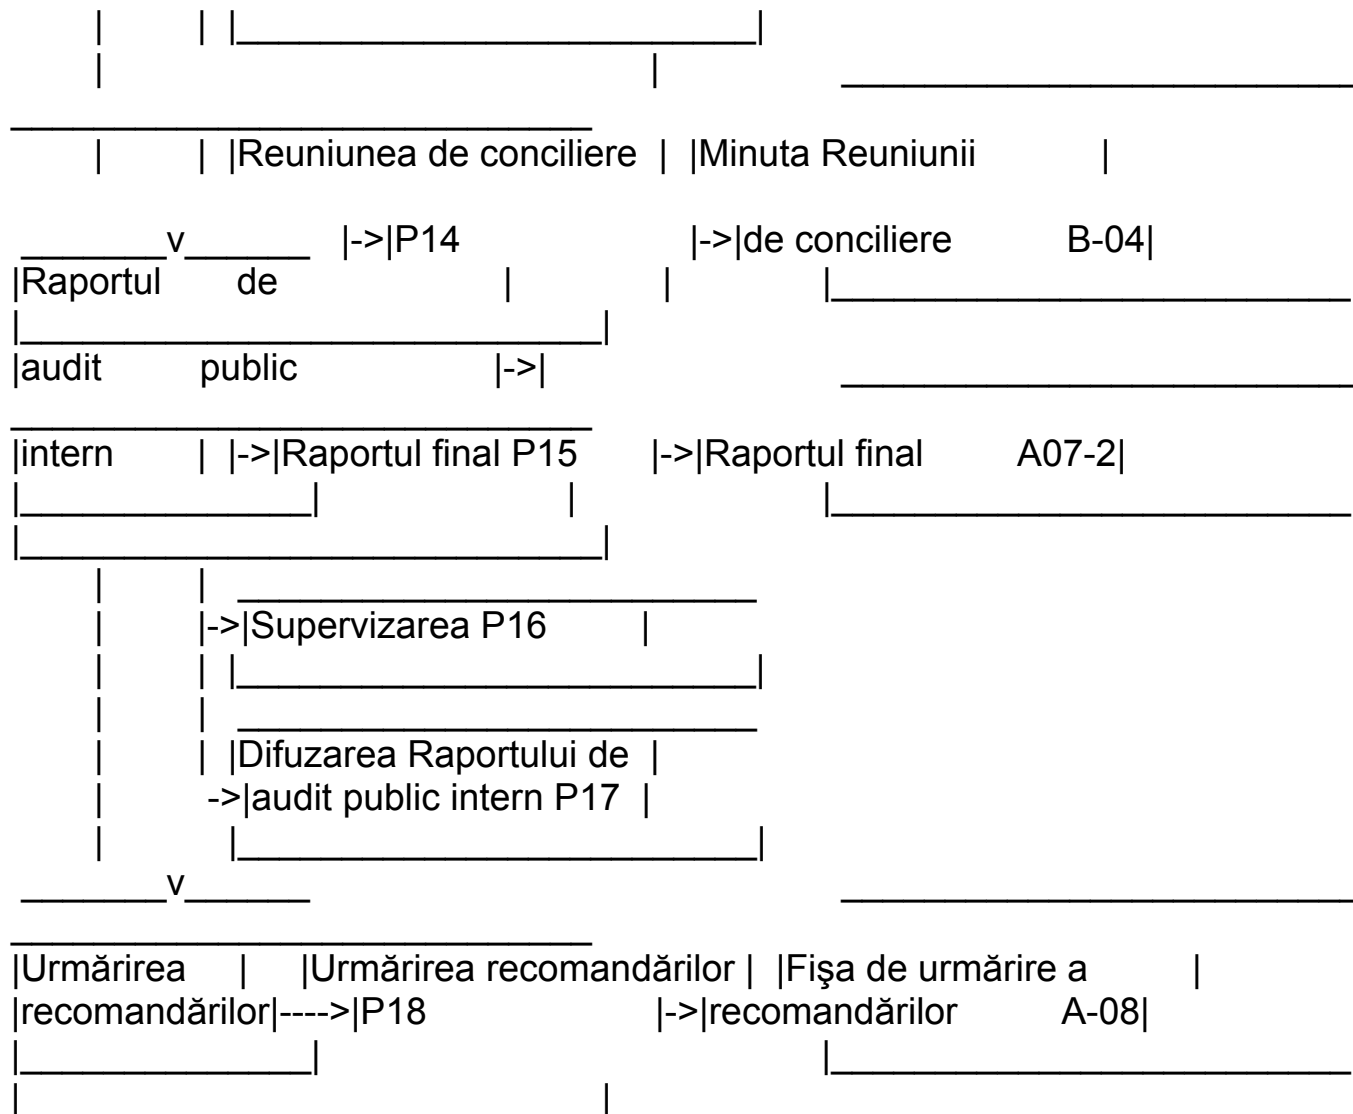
Reuniunea de conciliere P14

Minuta Reuniunii de conciliere B-04

Raportul de audit public intern

Raportul final P15

Raportul final A07-2

Supervizarea P16

Difuzarea Raportului de audit public intern P17

Urmărirea recomandărilor

Urmărirea recomandărilor P18

Fişa de urmărire a recomandărilor A-08